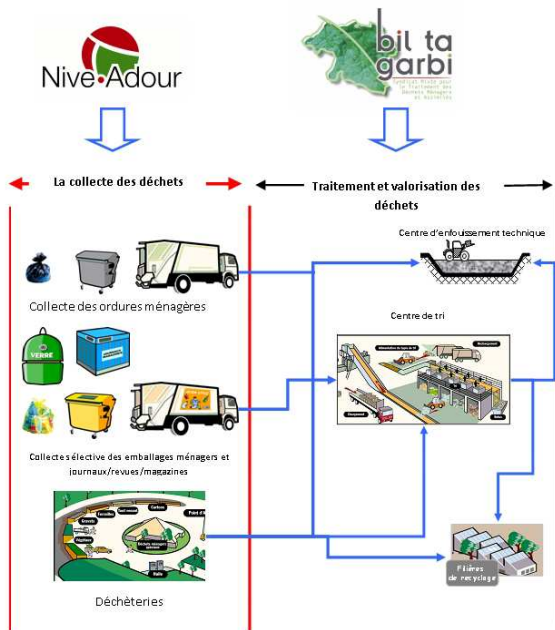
Nive·Adour

bil ta garbi
Syndicat Mixte pour le Traitement des Déchets Ménagers et Assimilés

La collecte des déchets

Traitement et valorisation des déchets

Centre d'enfouissement technique

Collecte des ordures ménagères

Centre de tri

VERRE

Collecte sélective des emballages ménagers et journaux/revues/magazines

Déchèteries

Filières de recyclage